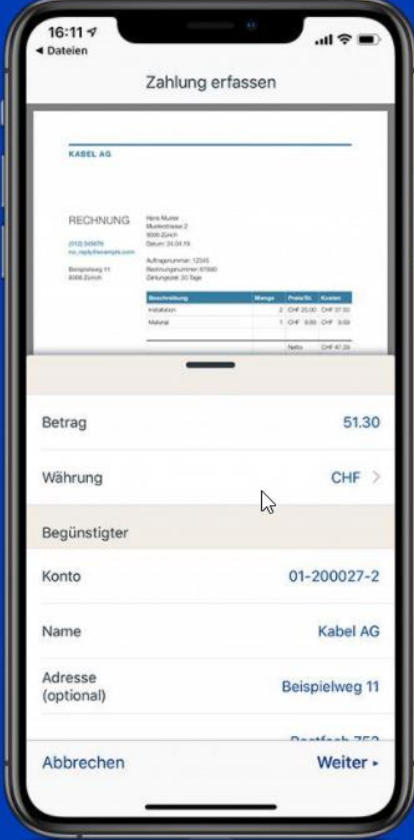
16:11
◂ Dateien

Zahlung erfassen

KABEL AG

RECHNUNG

Hans Muster
Musterstrasse 2
8000 Zürich
Datum: 24.04.19

(012) 345678
no_reply@example.com

Auftragsnummer: 12345
Rechnungsnummer: 67890
Zahlungsziel: 30 Tage

Beispielweg 11
8006 Zürich

| Beschreibung | Menge | Preis/St. | Kosten |
|---|---|---|---|
| Installation | 2 | CHF 25.00 | CHF 37.50 |
| Material | 1 | CHF 9.00 | CHF 9.00 |
| | | Netto | CHF 47.20 |

Betrag 51.30

Währung CHF >

Begünstigter

Konto 01-200027-2

Name Kabel AG

Adresse (optional) Beispielweg 11

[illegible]

Abbrechen

Weiter ▸